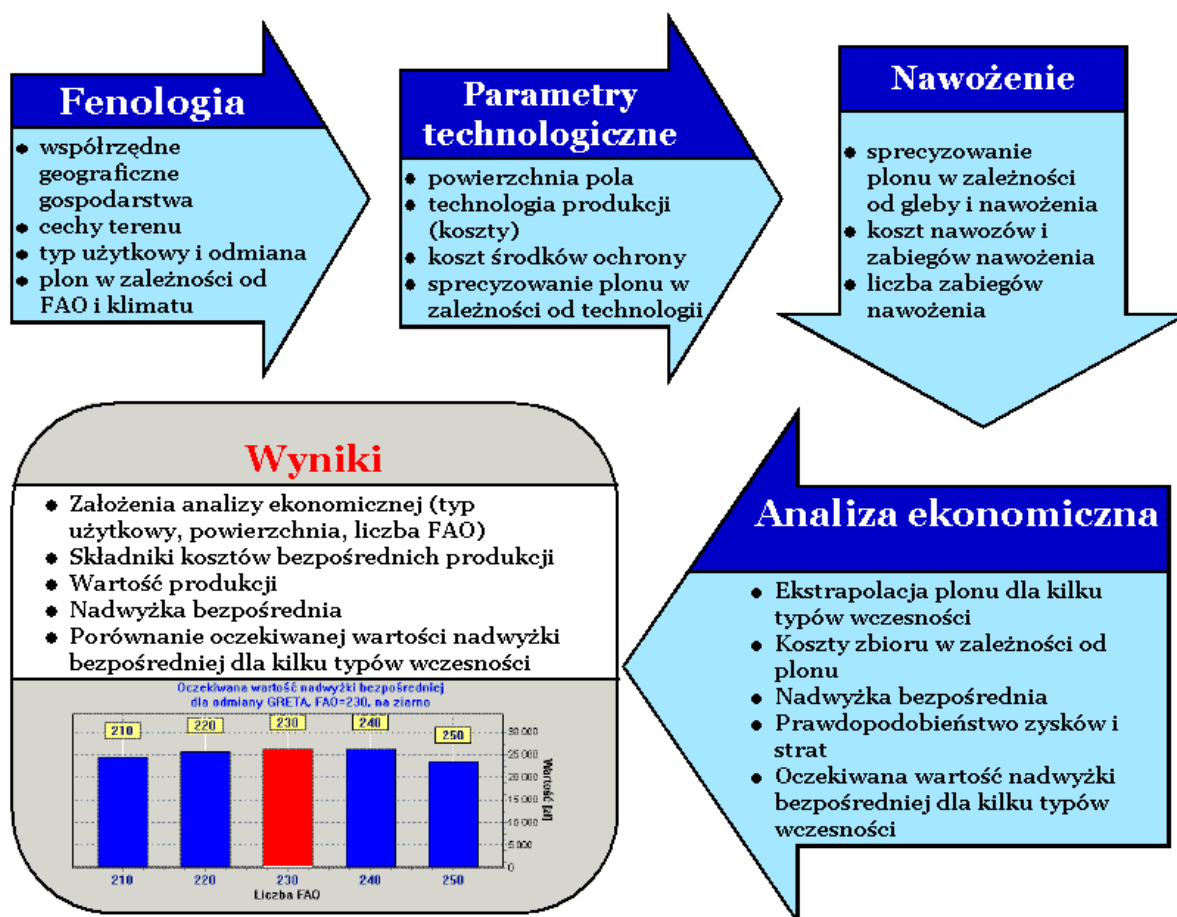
Fenologia

- współrzędne geograficzne gospodarstwa
- cechy terenu
- typ użytkowy i odmiana
- plon w zależności od FAO i klimatu

Parametry technologiczne

- powierzchnia pola
- technologia produkcji (koszty)
- koszt środków ochrony
- sprecyzowanie plonu w zależności od technologii

Nawożenie

- sprecyzowanie plonu w zależności od gleby i nawożenia
- koszt nawozów i zabiegów nawożenia
- liczba zabiegów nawożenia

Wyniki

- Założenia analizy ekonomicznej (typ użytkowy, powierzchnia, liczba FAO)
- Składniki kosztów bezpośrednich produkcji
- Wartość produkcji
- Nadwyżka bezpośrednia
- Porównanie oczekiwanej wartości nadwyżki bezpośredniej dla kilku typów wczesności

Oczekiwana wartość nadwyżki bezpośredniej dla odmiany GRETA, FAO=230, na ziarno

210 220 230 240 250

30 000
25 000
20 000
15 000
10 000
5 000
0

Wartość [zł]

210 220 230 240 250
Liczba FAO

Analiza ekonomiczna

- Ekstrapolacja plonu dla kilku typów wczesności
- Koszty zbioru w zależności od plonu
- Nadwyżka bezpośrednia
- Prawdopodobieństwo zysków i strat
- Oczekiwana wartość nadwyżki bezpośredniej dla kilku typów wczesności